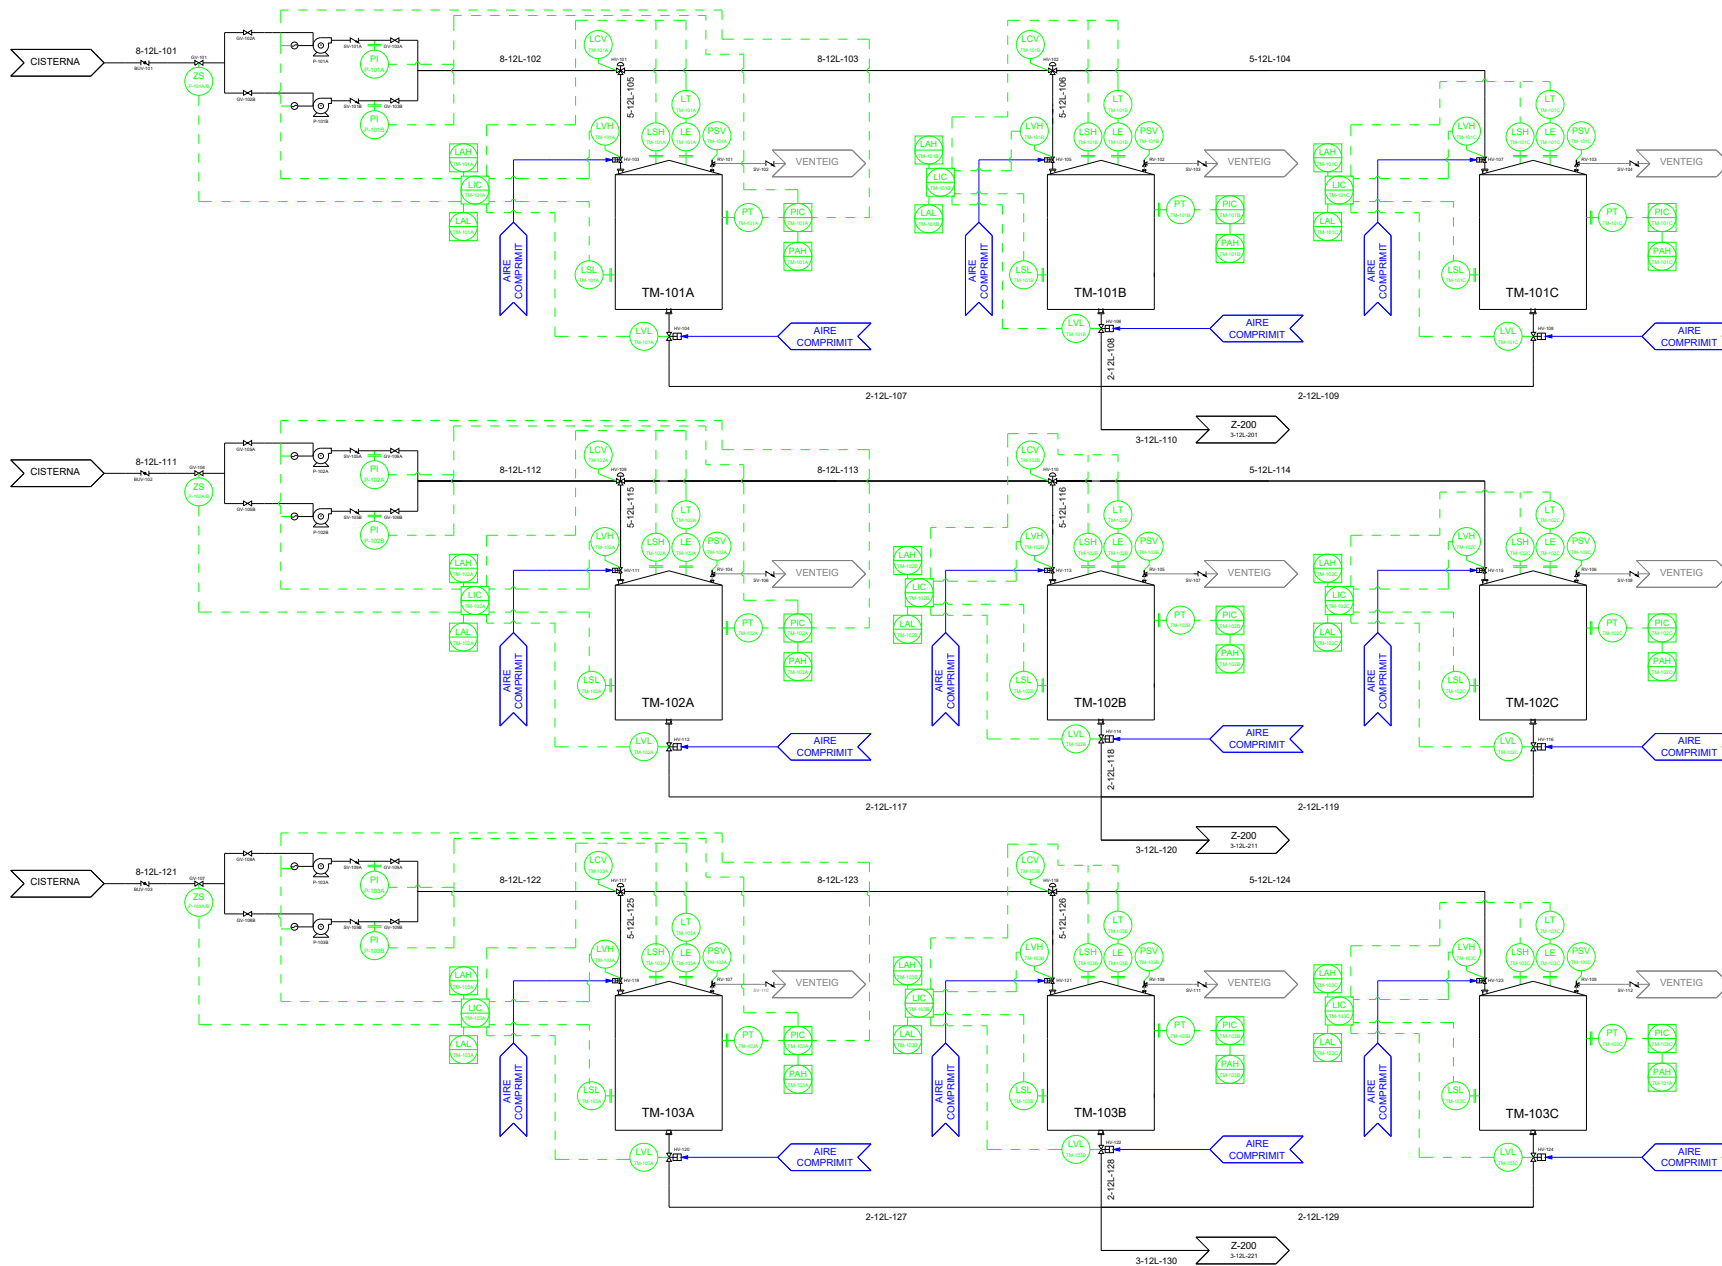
CISTERNA
8-12L-101
8-12L-102
8-12L-103
5-12L-104
ZS
PI
PI
LCV
LCV
5-12L-105
5-12L-106
LT
LT
LT
LVH
LSH
LE
PSV
LVH
LSH
LE
PSV
LVH
LSH
LE
PSV
LAH
LAH
LAH
LIC
LIC
LIC
LAL
LAL
LAL
VENTEIG
VENTEIG
VENTEIG
PT
PIC
PAH
PT
PIC
PAH
PT
PIC
PAH
AIRE COMPRIMIT
AIRE COMPRIMIT
AIRE COMPRIMIT
LSL
LSL
LSL
TM-101A
TM-101B
TM-101C
LVL
LVL
LVL
AIRE COMPRIMIT
AIRE COMPRIMIT
AIRE COMPRIMIT
2-12L-108
2-12L-107
2-12L-109
Z-200
3-12L-110

CISTERNA
8-12L-111
8-12L-112
8-12L-113
5-12L-114
ZS
PI
PI
LCV
LCV
5-12L-115
5-12L-116
LT
LT
LT
LVH
LSH
LE
PSV
LVH
LSH
LE
PSV
LVH
LSH
LE
PSV
LAH
LAH
LAH
LIC
LIC
LIC
LAL
LAL
LAL
VENTEIG
VENTEIG
VENTEIG
PT
PIC
PAH
PT
PIC
PAH
PT
PIC
PAH
AIRE COMPRIMIT
AIRE COMPRIMIT
AIRE COMPRIMIT
LSL
LSL
LSL
TM-102A
TM-102B
TM-102C
LVL
LVL
LVL
AIRE COMPRIMIT
AIRE COMPRIMIT
AIRE COMPRIMIT
2-12L-118
2-12L-117
2-12L-119
Z-200
3-12L-120

CISTERNA
8-12L-121
8-12L-122
8-12L-123
5-12L-124
ZS
PI
PI
LCV
LCV
5-12L-125
5-12L-126
LT
LT
LT
LVH
LSH
LE
PSV
LVH
LSH
LE
PSV
LVH
LSH
LE
PSV
LAH
LAH
LAH
LIC
LIC
LIC
LAL
LAL
LAL
VENTEIG
VENTEIG
VENTEIG
PT
PIC
PAH
PT
PIC
PAH
PT
PIC
PAH
AIRE COMPRIMIT
AIRE COMPRIMIT
AIRE COMPRIMIT
LSL
LSL
LSL
TM-103A
TM-103B
TM-103C
LVL
LVL
LVL
AIRE COMPRIMIT
AIRE COMPRIMIT
AIRE COMPRIMIT
2-12L-128
2-12L-127
2-12L-129
Z-200
3-12L-130